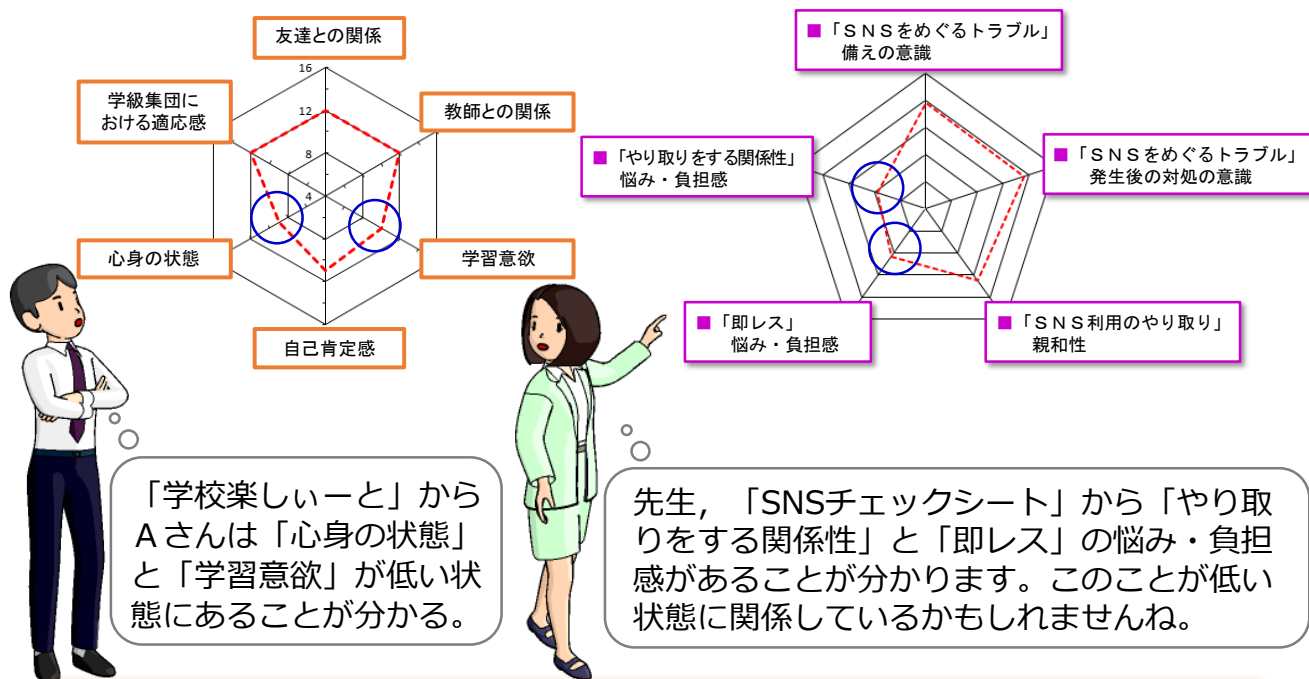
友達との関係

16
12
8
4

学級集団における適応感

教師との関係

心身の状態

学習意欲

自己肯定感

■「ＳＮＳをめぐるトラブル」備えの意識

■「ＳＮＳをめぐるトラブル」発生後の対処の意識

■「やり取りをする関係性」悩み・負担感

■「即レス」悩み・負担感

■「ＳＮＳ利用のやり取り」親和性

「学校楽しぃーと」からＡさんは「心身の状態」と「学習意欲」が低い状態にあることが分かる。

先生，「SNSチェックシート」から「やり取りをする関係性」と「即レス」の悩み・負担感があることが分かります。このことが低い状態に関係しているかもしれませんね。